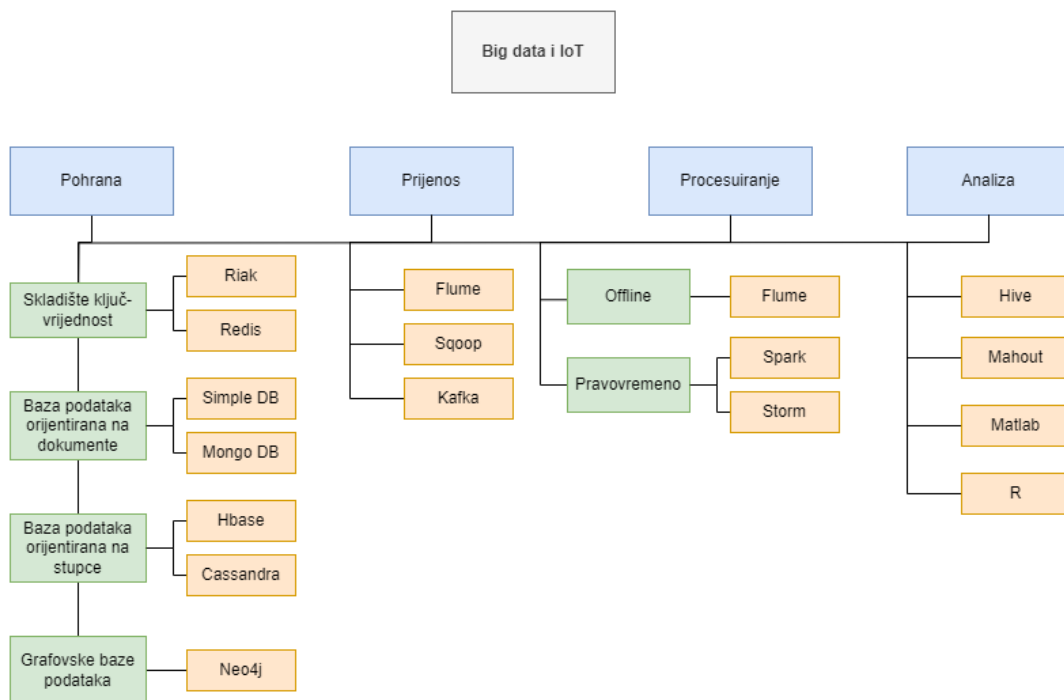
Big data i IoT

Pohrana

Prijenos

Procesuiranje

Analiza

Skladište ključ-vrijednost

Riak

Redis

Baza podataka orijentirana na dokumente

Simple DB

Mongo DB

Baza podataka orijentirana na stupce

Hbase

Cassandra

Grafovske baze podataka

Neo4j

Flume

Sqoop

Kafka

Offline

Flume

Pravovremeno

Spark

Storm

Hive

Mahout

Matlab

R